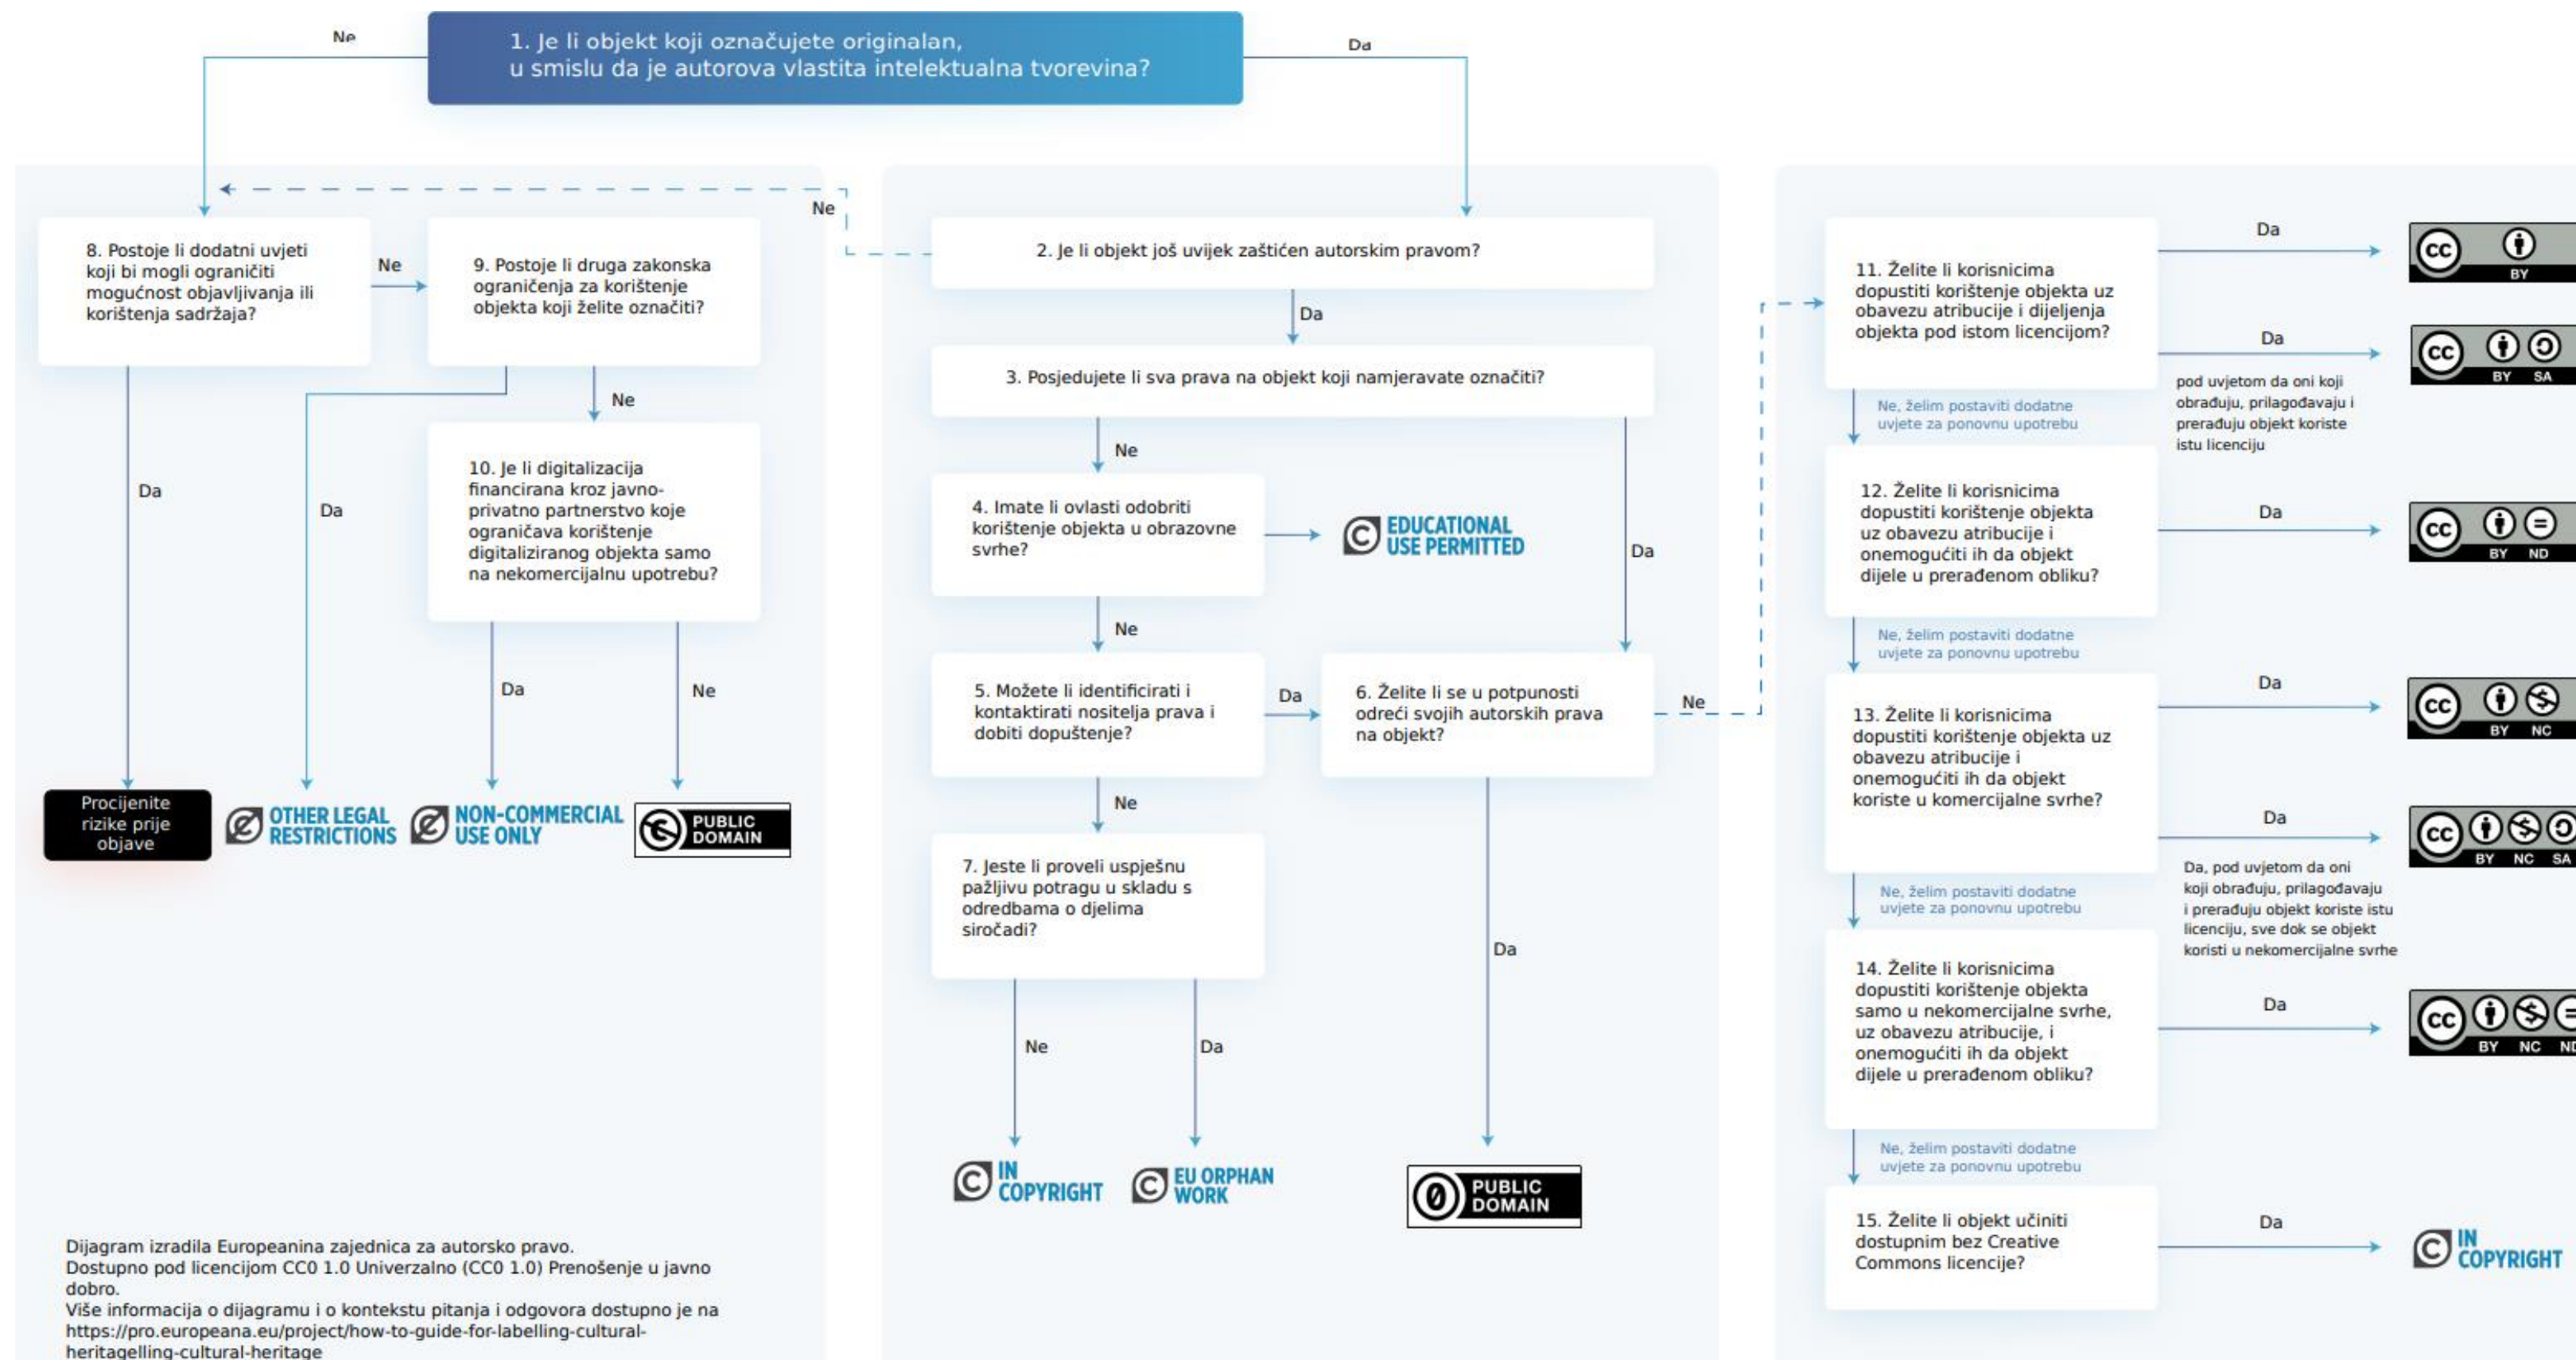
Ne

1. Je li objekt koji označujete originalan, u smislu da je autorova vlastita intelektualna tvorevina?

Da

Ne

8. Postoje li dodatni uvjeti koji bi mogli ograničiti mogućnost objavljivanja ili korištenja sadržaja?

Ne

9. Postoje li druga zakonska ograničenja za korištenje objekta koji želite označiti?

Ne

10. Je li digitalizacija financirana kroz javno-privatno partnerstvo koje ograničava korištenje digitaliziranog objekta samo na nekomercijalnu upotrebu?

Da

Da

Da

Ne

Procijenite rizike prije objave

OTHER LEGAL RESTRICTIONS

NON-COMMERCIAL USE ONLY

PUBLIC DOMAIN

2. Je li objekt još uvijek zaštićen autorskim pravom?

Da

3. Posjedujete li sva prava na objekt koji namjeravate označiti?

Ne

4. Imate li ovlasti odobriti korištenje objekta u obrazovne svrhe?

EDUCATIONAL USE PERMITTED

Da

Ne

5. Možete li identificirati i kontaktirati nositelja prava i dobiti dopuštenje?

Da

6. Želite li se u potpunosti odreći svojih autorskih prava na objekt?

Ne

Ne

7. Jeste li proveli uspješnu pažljivu potragu u skladu s odredbama o djelima siročadi?

Ne

Da

Da

IN COPYRIGHT

EU ORPHAN WORK

PUBLIC DOMAIN

11. Želite li korisnicima dopustiti korištenje objekta uz obavezu atribucije i dijeljenja objekta pod istom licencijom?

Da

BY

Da

BY SA

pod uvjetom da oni koji obrađuju, prilagođavaju i prerađuju objekt koriste istu licenciju

Ne, želim postaviti dodatne uvjete za ponovnu upotrebu

12. Želite li korisnicima dopustiti korištenje objekta uz obavezu atribucije i onemogućiti ih da objekt dijele u prerađenom obliku?

Da

BY ND

Ne, želim postaviti dodatne uvjete za ponovnu upotrebu

13. Želite li korisnicima dopustiti korištenje objekta uz obavezu atribucije i onemogućiti ih da objekt koriste u komercijalne svrhe?

Da

BY NC

Da

BY NC SA

Da, pod uvjetom da oni koji obrađuju, prilagođavaju i prerađuju objekt koriste istu licenciju, sve dok se objekt koristi u nekomercijalne svrhe

Ne, želim postaviti dodatne uvjete za ponovnu upotrebu

14. Želite li korisnicima dopustiti korištenje objekta samo u nekomercijalne svrhe, uz obavezu atribucije, i onemogućiti ih da objekt dijele u prerađenom obliku?

Da

BY NC ND

Ne, želim postaviti dodatne uvjete za ponovnu upotrebu

15. Želite li objekt učiniti dostupnim bez Creative Commons licencije?

Da

IN COPYRIGHT

Dijagram izradila Europeanina zajednica za autorsko pravo.
Dostupno pod licencijom CC0 1.0 Univerzalno (CC0 1.0) Prenošenje u javno dobro.
Više informacija o dijagramu i o kontekstu pitanja i odgovora dostupno je na https://pro.europeana.eu/project/how-to-guide-for-labelling-cultural-heritagelling-cultural-heritage